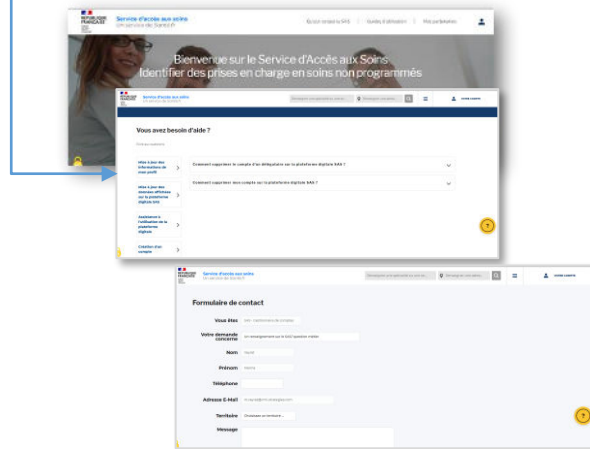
RÉPUBLIQUE FRANÇAISE

Service d'accès aux soins
Un service de Santé.fr

Qu'est-ce que le SAS ? | Guides & tutoriels | Vos partenaires

Bienvenue sur le Service d'Accès aux Soins
Identifier des prises en charge en soins non programmés

RÉPUBLIQUE FRANÇAISE

Service d'accès aux soins
Un service de Santé.fr

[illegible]

Vous avez besoin d'aide ?

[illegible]

Mise à jour des informations de mon profil

Mise à jour des sources affichées sur la plateforme digitale SAS

Assistance à l'utilisation de la plateforme digitale

Création d'un compte

Comment supprimer le compte d'un délégataire sur la plateforme digitale SAS ?

Comment supprimer mon compte sur la plateforme digitale SAS ?

RÉPUBLIQUE FRANÇAISE

Service d'accès aux soins
Un service de Santé.fr

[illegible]

Formulaire de contact

Vous êtes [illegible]

Votre demande concerne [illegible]

Nom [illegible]

Prénom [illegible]

Téléphone

Adresse E-Mail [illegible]

Territoire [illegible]

Message